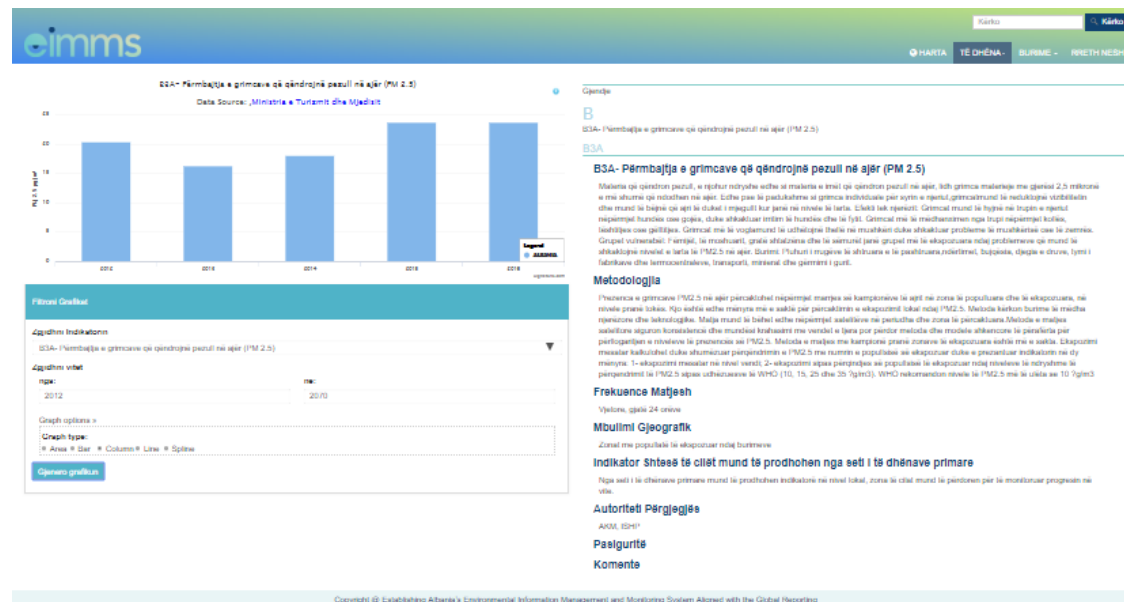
eimms

Kërko

Kërko

HARTA TË DHËNA BURIME RRETH NESH

B3A- Përmbajtja e grimcave që qëndrojnë pezull në ajër (PM 2.5)

Data Source: ,Ministria e Turizmit dhe Mjedisit

25
20
15
10
5
0

2012 2013 2014 2015 2016

Legend
ALBANIA

Filtroni Grafikët

Zgjidhni Indikatorin

B3A- Përmbajtja e grimcave që qëndrojnë pezull në ajër (PM 2.5)

Zgjidhni vitet

nga:
2012

në:
2070

Graph options »

Graph type:
Area Bar Column Line Spline

Gjenero grafikun

Gjendje

B

B3A- Përmbajtja e grimcave që qëndrojnë pezull në ajër (PM 2.5)

B3A

B3A- Përmbajtja e grimcave që qëndrojnë pezull në ajër (PM 2.5)

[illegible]

Metodologjia

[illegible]

Frekuence Matjesh

Vjetore, gjatë 24 orëve

Mbulimi Gjeografik

Zonat me popullatë të ekspozuar ndaj burimeve

Indikator Shtesë të cilët mund të prodhohen nga seti i të dhënave primare

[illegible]

Autoriteti Përgjegjës

AKM, ISHP

Pasiguritë

Komente

Copyright © Establishing Albania's Environmental Information Management and Monitoring System Aligned with the Global Reporting